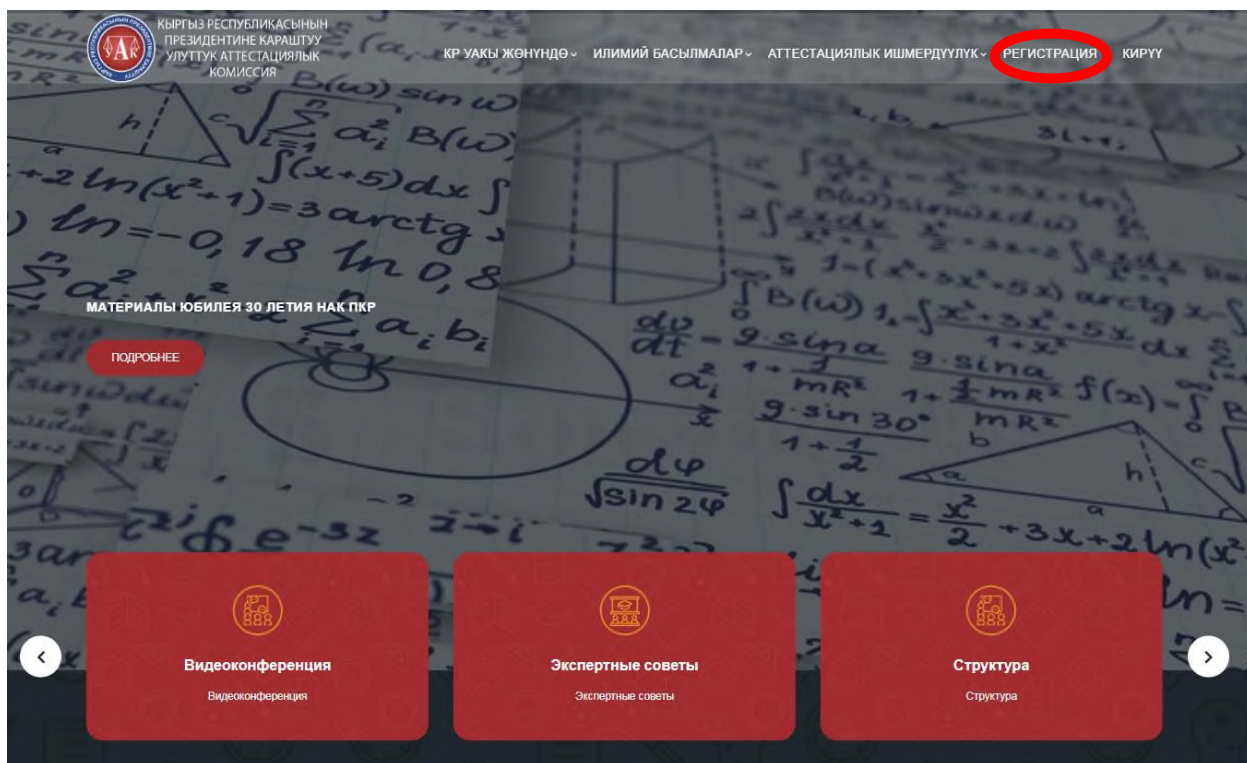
КЫРГЫЗ РЕСПУБЛИКАСЫНЫН ПРЕЗИДЕНТИНЕ КАРАШТУУ УЛУТТУК АТТЕСТАЦИЯЛЫК КОМИССИЯ

КР УАКЫ ЖӨНҮНДӨ ИЛИМИЙ БАСЫЛМАЛАР АТТЕСТАЦИЯЛЫК ИШМЕРДҮҮЛҮК РЕГИСТРАЦИЯ КИРҮҮ

МАТЕРИАЛЫ ЮБИЛЕЯ 30 ЛЕТИЯ НАК ПКР

ПОДРОБНЕЕ

Видеоконференция
Видеоконференция

Экспертные советы
Экспертные советы

Структура
Структура